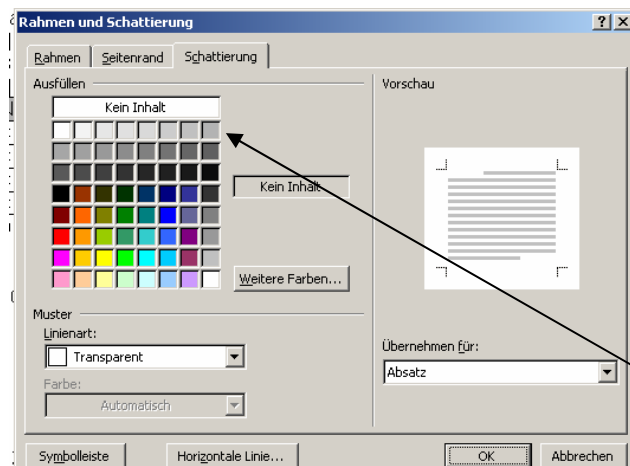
Rahmen und Schattierung

?

X

Rahmen

Seitenrand

Schattierung

Ausfüllen

Kein Inhalt

Kein Inhalt

Weitere Farben...

Muster

Linienart:

Transparent

Farbe:

Automatisch

Vorschau

Übernehmen für:

Absatz

Symbolleiste

Horizontale Linie...

OK

Abbrechen